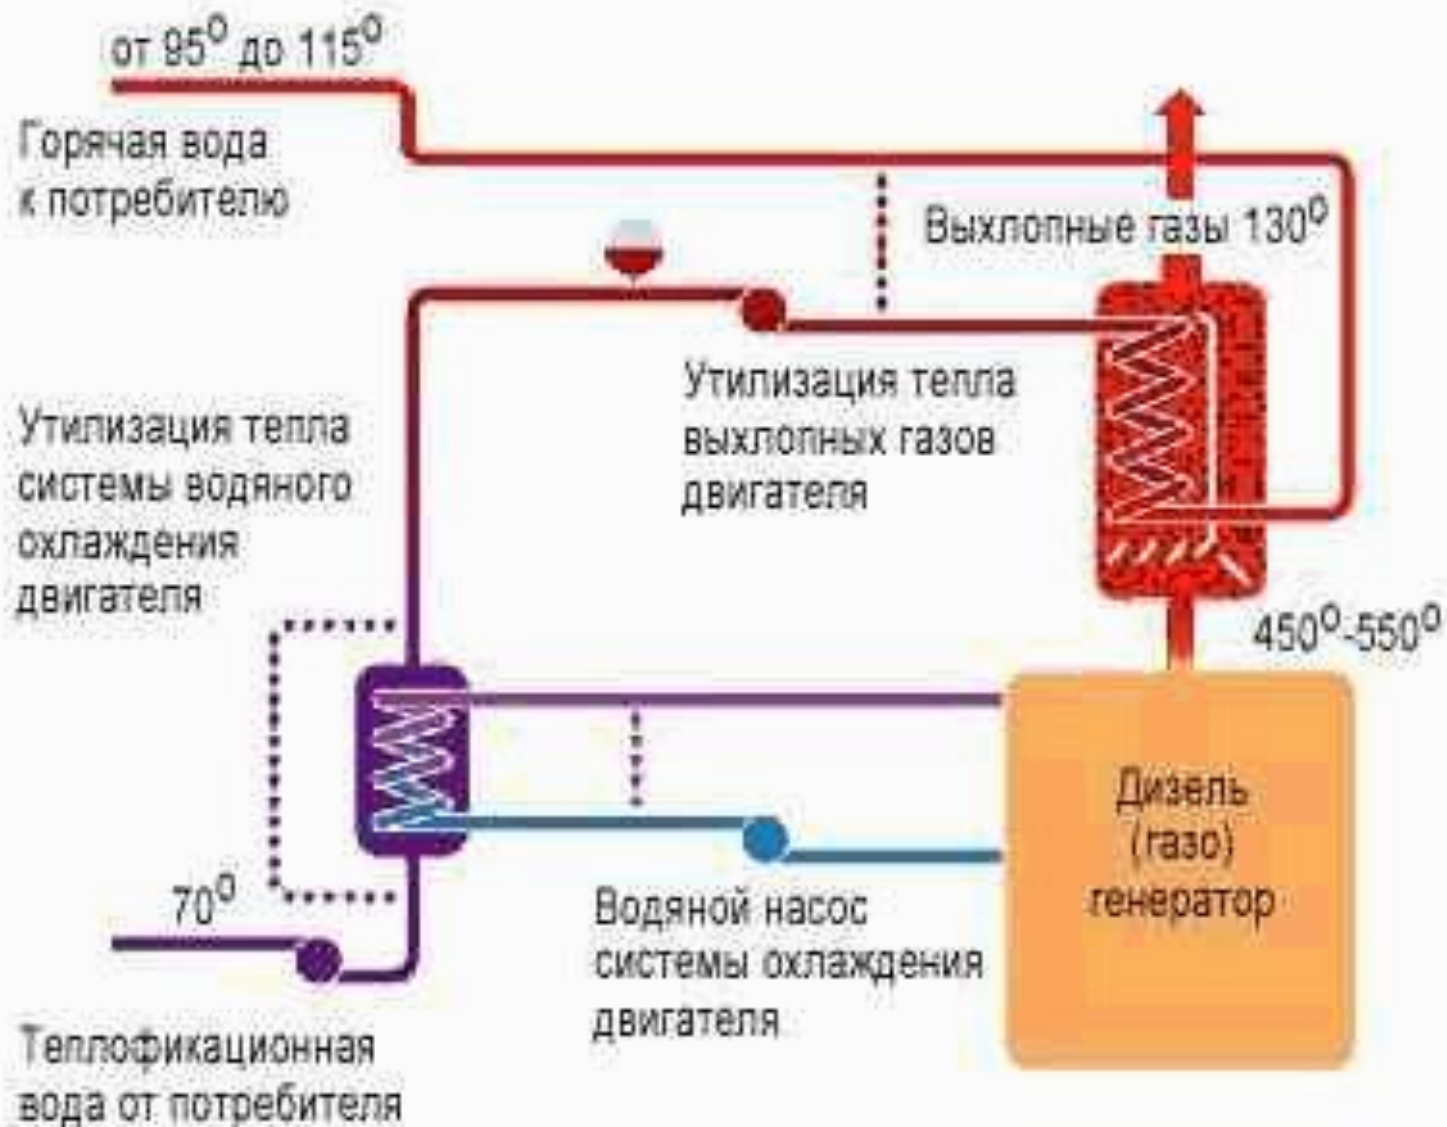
от 95$^0$ до 115$^0$

Горячая вода к потребителю

Выхлопные газы 130$^0$

Утилизация тепла выхлопных газов двигателя

Утилизация тепла системы водяного охлаждения двигателя

450$^0$-550$^0$

Дизель (газо) генератор

70$^0$

Водяной насос системы охлаждения двигателя

Теплофикационная вода от потребителя